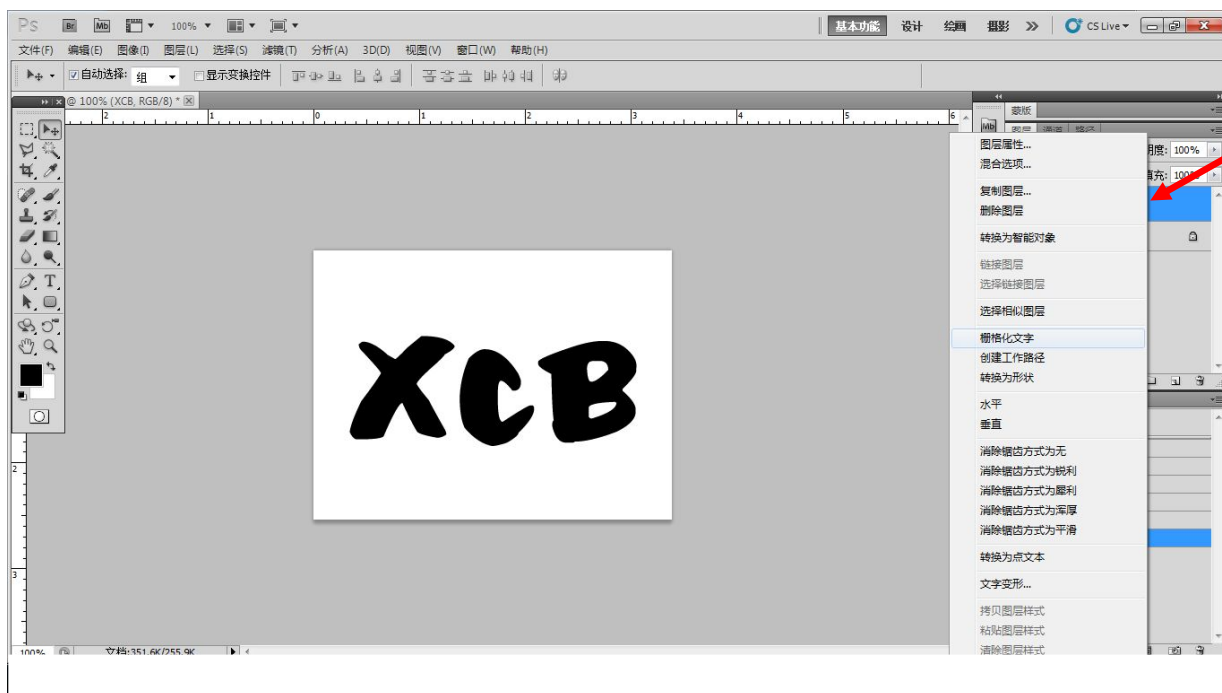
Ps Br Mb 100% 基本功能 设计 绘画 摄影 >> CS Live

文件(F) 编辑(E) 图像(I) 图层(L) 选择(S) 滤镜(T) 分析(A) 3D(D) 视图(V) 窗口(W) 帮助(H)

自动选择: 组 显示变换控件

@ 100% (XCB, RGB/8) *

XCB

蒙版

图层 通道 路径

明度: 100%

填充: 100%

图层属性...
混合选项...
复制图层...
删除图层
转换为智能对象
链接图层
选择链接图层
选择相似图层
栅格化文字
创建工作路径
转换为形状
水平
垂直
消除锯齿方式为无
消除锯齿方式为锐利
消除锯齿方式为犀利
消除锯齿方式为浑厚
消除锯齿方式为平滑
转换为点文本
文字变形...
拷贝图层样式
粘贴图层样式
清除图层样式

100% 文档:351.6K/255.9K